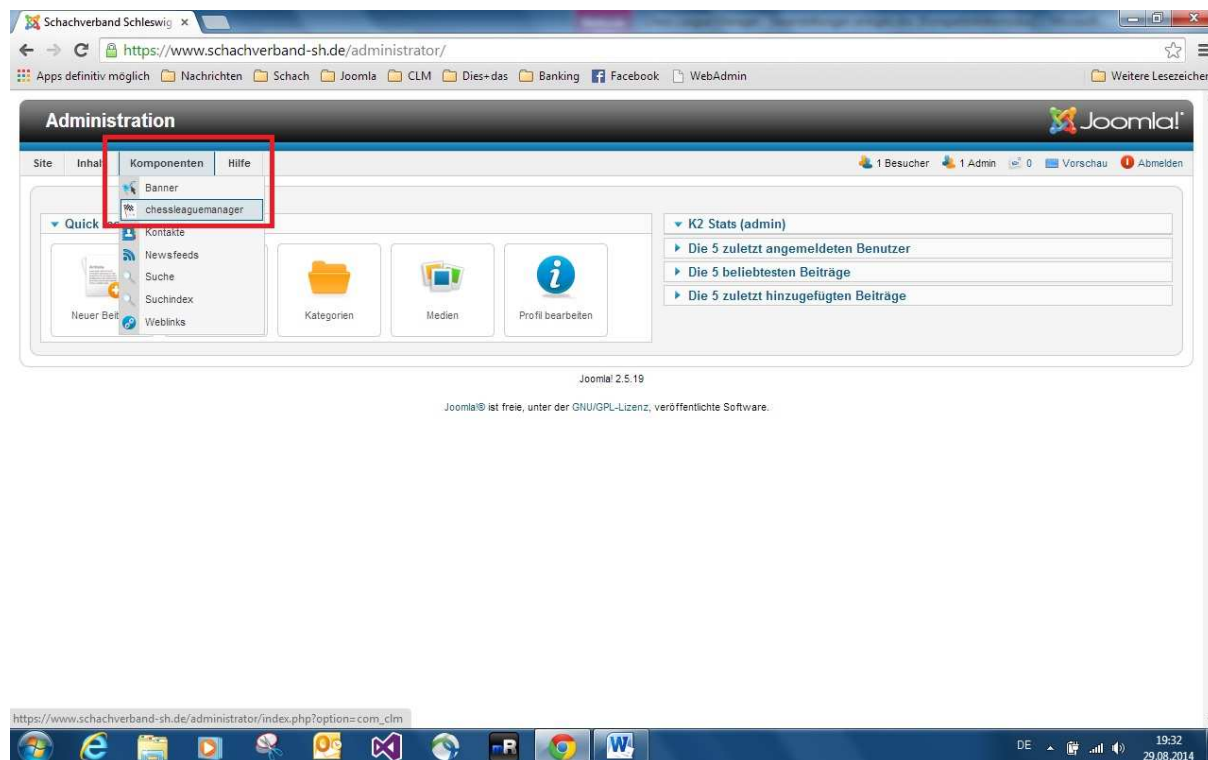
Schachverband Schleswig ×

https://www.schachverband-sh.de/administrator/

Apps definitiv möglich Nachrichten Schach Joomla CLM Dies+das Banking Facebook WebAdmin Weitere Lesezeichen

Administration

Joomla!

Site Inhal Komponenten Hilfe

1 Besucher 1 Admin 0 Vorschau Abmelden

Banner
chessleaguemanager
Kontakte
Newsfeeds
Suche
Suchindex
Weblinks

Quick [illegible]

Neuer Beit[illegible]

Kategorien

Medien

Profil bearbeiten

K2 Stats (admin)
Die 5 zuletzt angemeldeten Benutzer
Die 5 beliebtesten Beiträge
Die 5 zuletzt hinzugefügten Beiträge

Joomla! 2.5.19

Joomla!® ist freie, unter der GNU/GPL-Lizenz, veröffentlichte Software.

https://www.schachverband-sh.de/administrator/index.php?option=com_clm

DE 19:32 29.08.2014